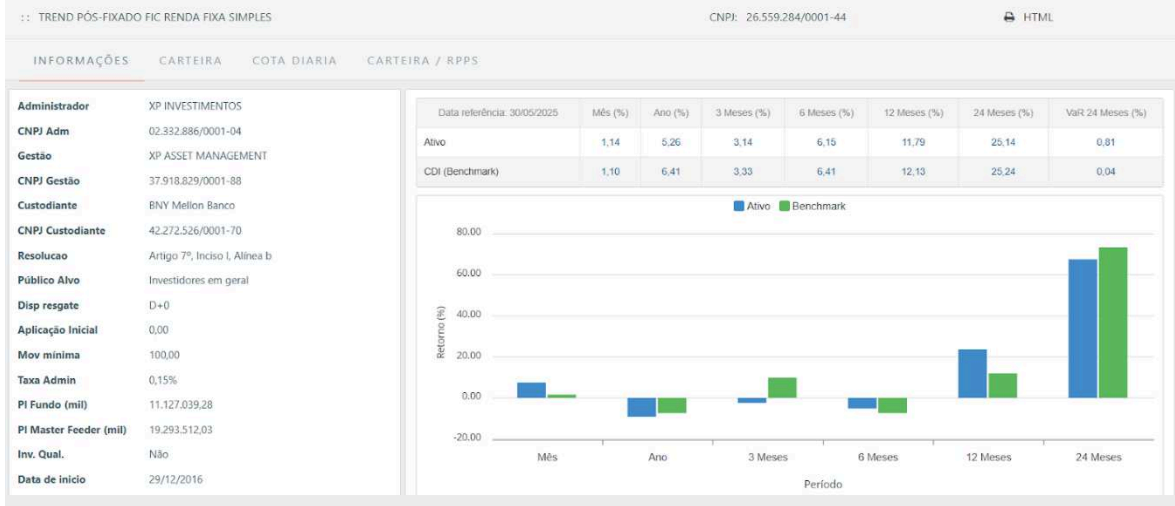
:: TREND PÓS-FIXADO FIC RENDA FIXA SIMPLES

CNPJ: 26.559.284/0001-44

HTML

INFORMAÇÕES CARTEIRA COTA DIARIA CARTEIRA / RPPS

| | |
|---|---|
| Administrador | XP INVESTIMENTOS |
| CNPJ Adm | 02.332.886/0001-04 |
| Gestão | XP ASSET MANAGEMENT |
| CNPJ Gestão | 37.918.829/0001-88 |
| Custodiante | BNY Mellon Banco |
| CNPJ Custodiante | 42.272.526/0001-70 |
| Resolucao | Artigo 7º, Inciso I, Alínea b |
| Público Alvo | Investidores em geral |
| Disp resgate | D+0 |
| Aplicação Inicial | 0,00 |
| Mov mínima | 100,00 |
| Taxa Admin | 0,15% |
| Pl Fundo (mil) | 11.127.039,28 |
| Pl Master Feeder (mil) | 19.293.512,03 |
| Inv. Qual. | Não |
| Data de inicio | 29/12/2016 |

| Data referência: 30/05/2025 | Mês (%) | Ano (%) | 3 Meses (%) | 6 Meses (%) | 12 Meses (%) | 24 Meses (%) | VaR 24 Meses (%) |
|---|---|---|---|---|---|---|---|
| Ativo | 1,14 | 5,26 | 3,14 | 6,15 | 11,79 | 25,14 | 0,81 |
| CDI (Benchmark) | 1,10 | 6,41 | 3,33 | 6,41 | 12,13 | 25,24 | 0,04 |

Ativo Benchmark

80.00
60.00
40.00
20.00
0.00
-20.00

Retorno (%)

Mês Ano 3 Meses 6 Meses 12 Meses 24 Meses

Período